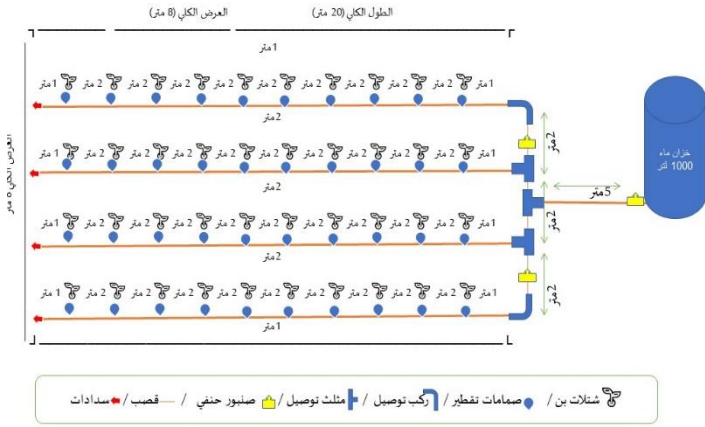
العرض الكلي (8 متر)

الطول الكلي (20 متر)

1 متر

1 متر 2 متر 2 متر 2 متر 2 متر 2 متر 2 متر 2 متر 2 متر 2 متر 2 متر 1 متر

2 متر

1 متر 2 متر 2 متر 2 متر 2 متر 2 متر 2 متر 2 متر 2 متر 2 متر 2 متر 1 متر

2 متر

1 متر 2 متر 2 متر 2 متر 2 متر 2 متر 2 متر 2 متر 2 متر 2 متر 2 متر 1 متر

2 متر

1 متر 2 متر 2 متر 2 متر 2 متر 2 متر 2 متر 2 متر 2 متر 2 متر 2 متر 1 متر

1 متر

العرض الكلي 8 متر

2 متر

2 متر

2 متر

5 متر

خزان ماء 1000 لتر

شتلات بن / صمامات تقطير / ركب توصيل / مثلث توصيل / صنبور حنفي / قصب / سدادات